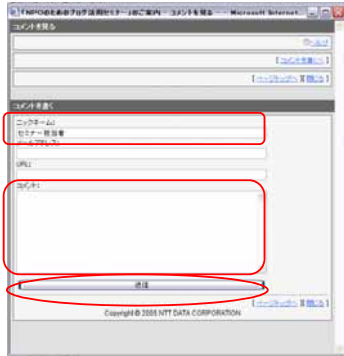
「NPOのためのブログ活用セミナー」のご案内 - コメントを見る - Microsoft Internet

コメントを見る

[トップへ]

[コメントを書く]

[ページトップへ] [閉じる]

コメントを書く

ニックネーム:

セミナー担当者

メールアドレス:

URL:

コメント:

送信

[ページトップへ] [閉じる]

Copyright © 2005 NTT DATA CORPORATION